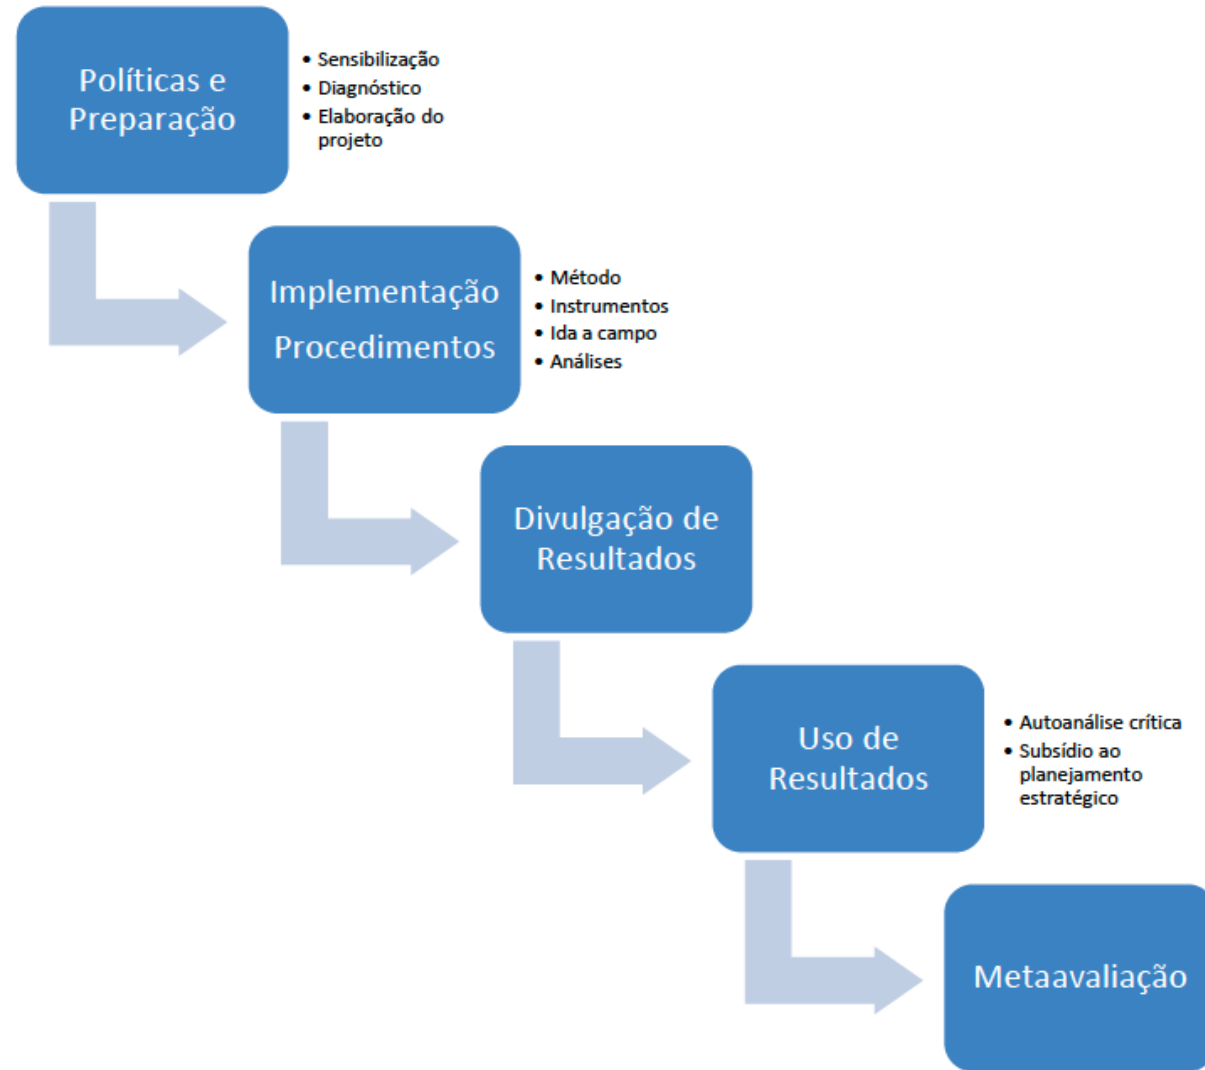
Políticas e Preparação

- Sensibilização
- Diagnóstico
- Elaboração do projeto

Implementação Procedimentos

- Método
- Instrumentos
- Ida a campo
- Análises

Divulgação de Resultados

Uso de Resultados

- Autoanálise crítica
- Subsídio ao planejamento estratégico

Metaavaliação